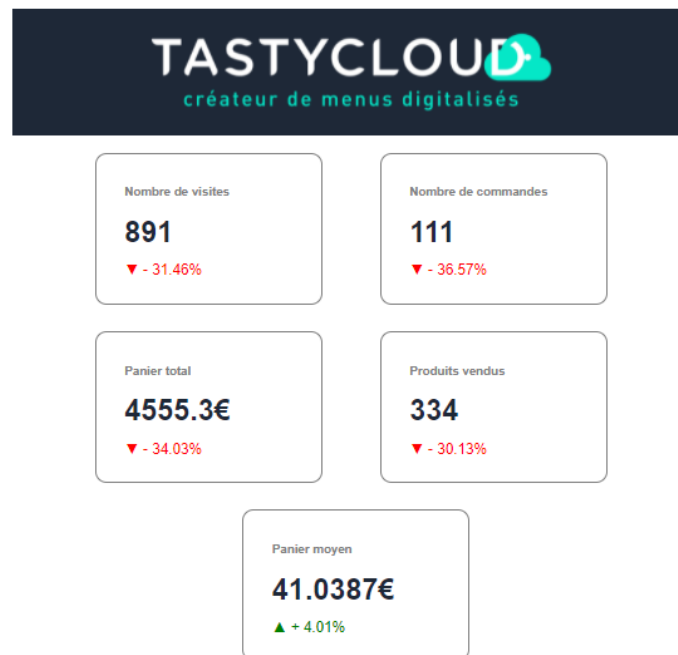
TASTYCLOUD
créateur de menus digitalisés

Nombre de visites
891
▼ - 31.46%

Nombre de commandes
111
▼ - 36.57%

Panier total
4555.3€
▼ - 34.03%

Produits vendus
334
▼ - 30.13%

Panier moyen
41.0387€
▲ + 4.01%